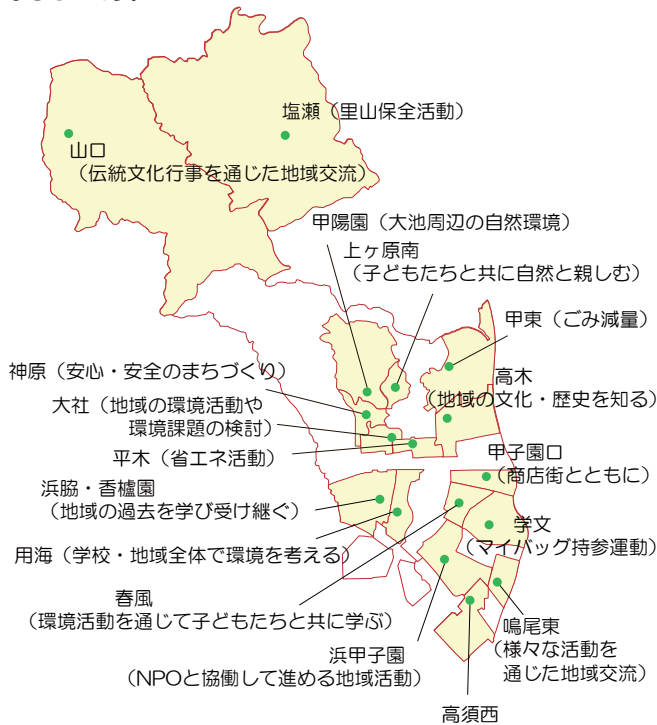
塩瀬（里山保全活動）

山口
（伝統文化行事を通じた地域交流）

甲陽園（大池周辺の自然環境）

上ヶ原南
（子どもたちと共に自然と親しむ）

甲東（ごみ減量）

神原（安心・安全のまちづくり）

高木
（地域の文化・歴史を知る）

大社（地域の環境活動や
環境課題の検討）

平木（省エネ活動）

甲子園口
（商店街とともに）

浜脇・香櫨園
（地域の過去を学び受け継ぐ）

学文
（マイバッグ持参運動）

用海（学校・地域全体で環境を考える）

春風
（環境活動を通じて子どもたちと共に学ぶ）

鳴尾東
（様々な活動を
通じた地域交流）

浜甲子園
（NPOと協働して進める地域活動）

高須西